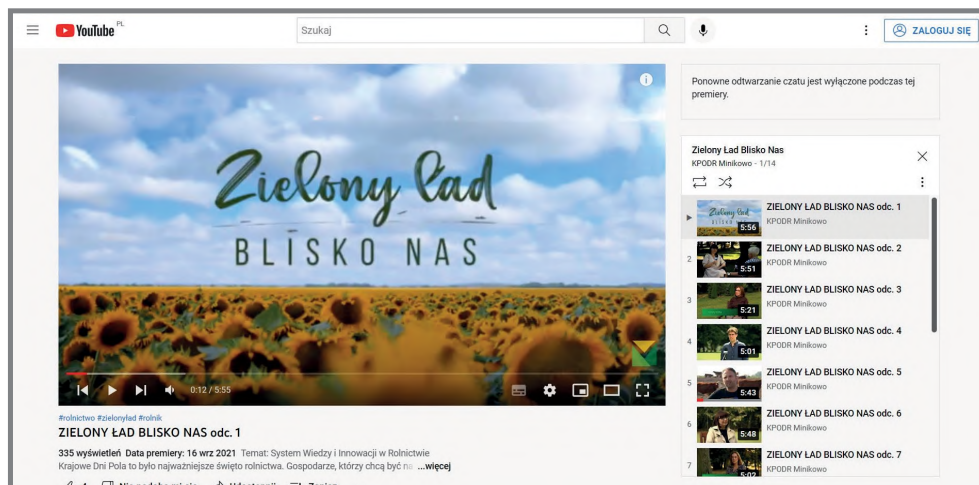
YouTube PL

Szukaj

ZALOGUJ SIĘ

Zielony Ład

BLISKO NAS

0:12 / 5:55

#rolnictwo #zielonyład #rolnik

ZIELONY ŁAD BLISKO NAS odc. 1

335 wyświetleń Data premiery: 16 wrz 2021 Temat: System Wiedzy i Innowacji w Rolnictwie

Krajowe Dni Pola to było najważniejsze święto rolnictwa. Gospodarze, którzy chcą być na ...więcej

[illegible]

Ponowne odtwarzanie czatu jest wyłączone podczas tej premiery.

Zielony Ład Blisko Nas

KPODR Minikowo - 1/14

5:56 ZIELONY ŁAD BLISKO NAS odc. 1
KPODR Minikowo

2 5:51 ZIELONY ŁAD BLISKO NAS odc. 2
KPODR Minikowo

3 5:21 ZIELONY ŁAD BLISKO NAS odc. 3
KPODR Minikowo

4 5:01 ZIELONY ŁAD BLISKO NAS odc. 4
KPODR Minikowo

5 5:43 ZIELONY ŁAD BLISKO NAS odc. 5
KPODR Minikowo

6 5:48 ZIELONY ŁAD BLISKO NAS odc. 6
KPODR Minikowo

7 5:02 ZIELONY ŁAD BLISKO NAS odc. 7
KPODR Minikowo